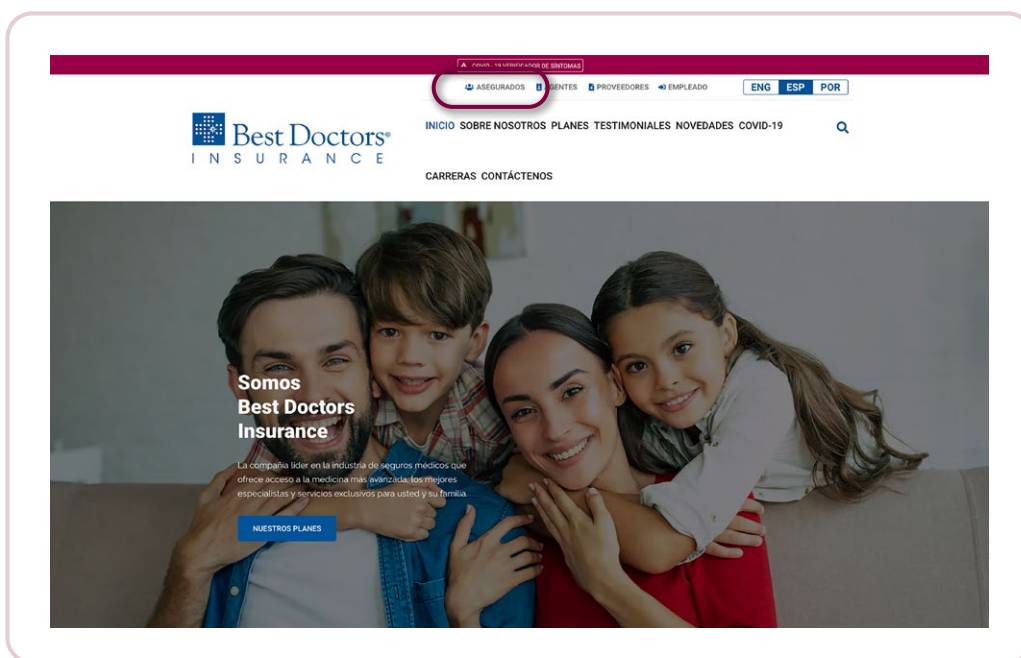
COVID - 19 VERIFICADOR DE SÍNTOMAS

ASEGURADOS AGENTES PROVEEDORES EMPLEADO

ENG ESP POR

Best Doctors® INSURANCE

INICIO SOBRE NOSOTROS PLANES TESTIMONIALES NOVEDADES COVID-19

CARRERAS CONTÁCTENOS

Somos Best Doctors Insurance

La compañía líder en la industria de seguros médicos que ofrece acceso a la medicina más avanzada, los mejores especialistas y servicios exclusivos para usted y su familia.

NUESTROS PLANES